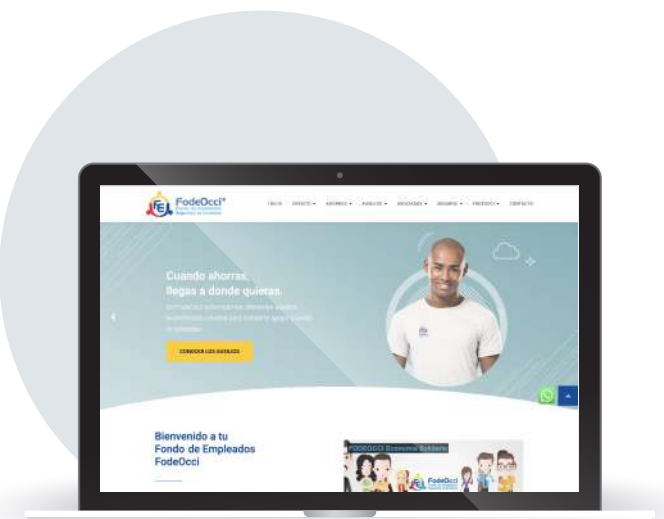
FodeOcci®

INICIO · CRÉDITO · AHORROS · AUXILIOS · ASOCIADOS · CONVENIOS · PROTOCOLO · CONTACTO

Cuando ahorras, llegas a donde quieras.

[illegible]

CONOCER LOS AUXILIOS

Bienvenido a tu Fondo de Empleados FodeOcci

FODEOCCI Economía Solidaria

FodeOcci